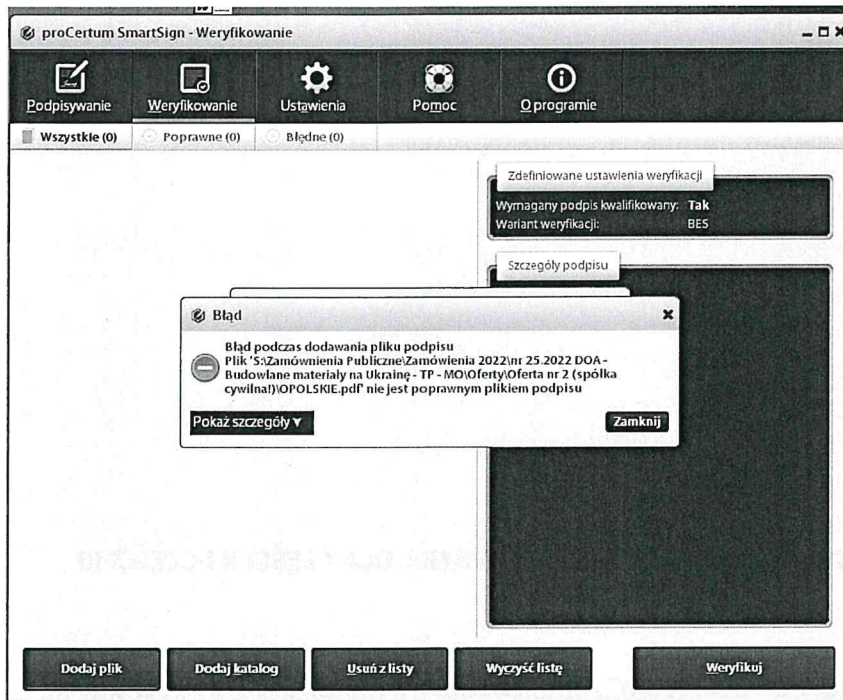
proCertum SmartSign - Weryfikowanie

Podpisywanie
Weryfikowanie
Ustawienia
Pomoc
O programie

Wszystkie (0)
Poprawne (0)
Błędne (0)

Zdefiniowane ustawienia weryfikacji
Wymagany podpis kwalifikowany: Tak
Wariant weryfikacji: BES

Szczegóły podpisu

Błąd

Błąd podczas dodawania pliku podpisu
Plik 'S:\Zamówienia Publiczne\Zamówienia 2022\nr 25.2022 DOA - Budowlane materiały na Ukrainę - TP - MO\Oferty\Oferta nr 2 (spółka cywilna!)\OPOLSKIE.pdf' nie jest poprawnym plikiem podpisu

Pokaż szczegóły ▼
Zamknij

Dodaj plik
Dodaj katalog
Usuń z listy
Wyczyść listę
Weryfikuj